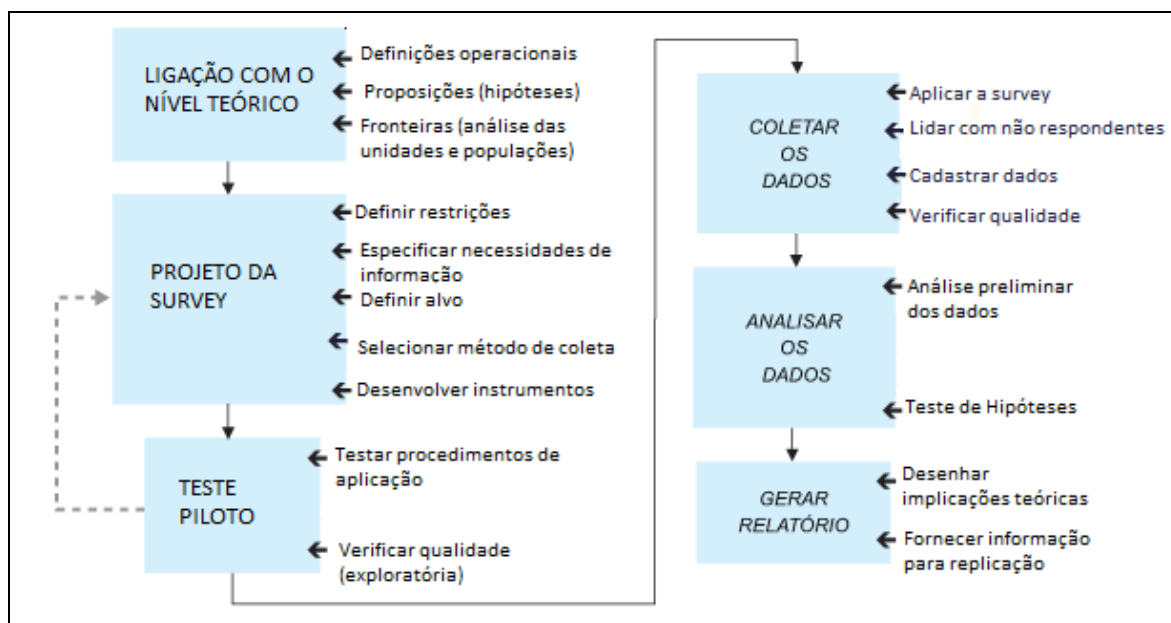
LIGAÇÃO COM O NÍVEL TEÓRICO

Definições operacionais

Proposições (hipóteses)

Fronteiras (análise das unidades e populações)

PROJETO DA SURVEY

Definir restrições

Especificar necessidades de informação

Definir alvo

Selecionar método de coleta

Desenvolver instrumentos

TESTE PILOTO

Testar procedimentos de aplicação

Verificar qualidade (exploratória)

COLETAR OS DADOS

Aplicar a survey

Lidar com não respondentes

Cadastrar dados

Verificar qualidade

ANALISAR OS DADOS

Análise preliminar dos dados

Teste de Hipóteses

GERAR RELATÓRIO

Desenhar implicações teóricas

Fornecer informação para replicação